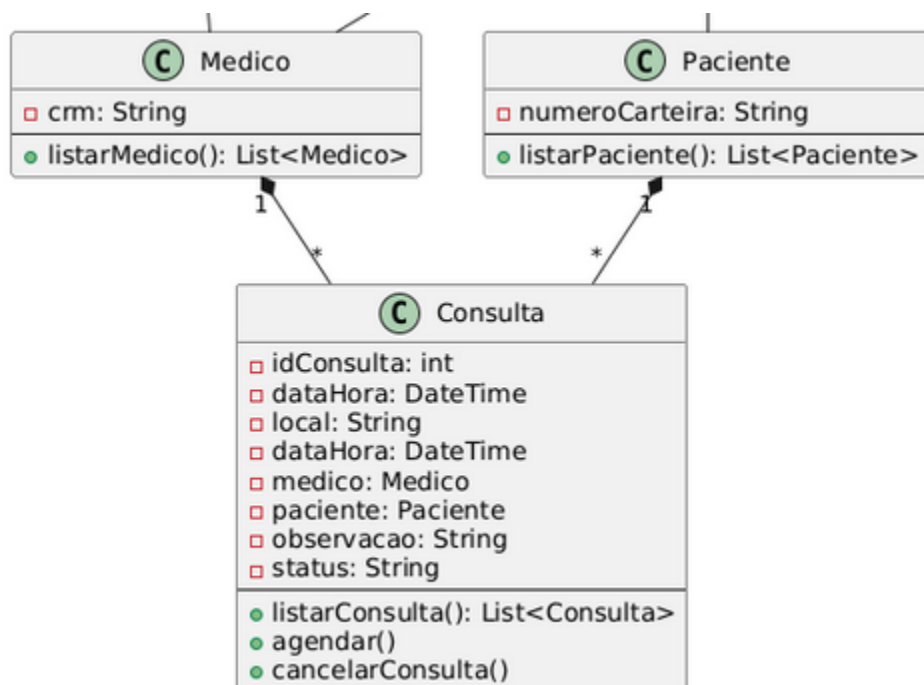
C Medico

crm: String

listarMedico(): List<Medico>

C Paciente

numeroCarteira: String

listarPaciente(): List<Paciente>

1

*

1

*

C Consulta

idConsulta: int
dataHora: DateTime
local: String
dataHora: DateTime
medico: Medico
paciente: Paciente
observacao: String
status: String

listarConsulta(): List<Consulta>
agendar()
cancelarConsulta()